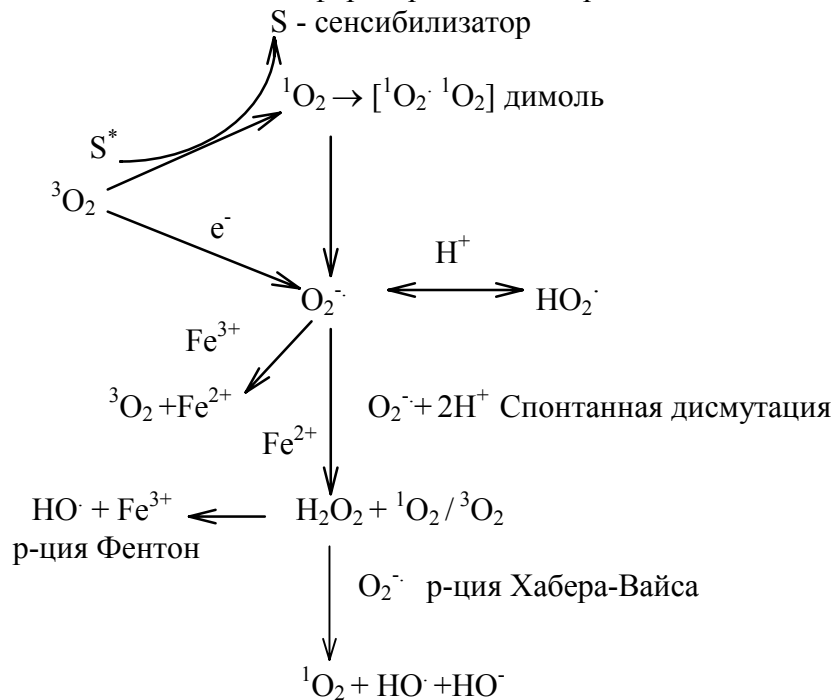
S - сенсибилизатор

$^1O_2 \rightarrow [^1O_2 \cdot {}^1O_2]$ димоль

$S^*$

$^3O_2$

$e^-$

$O_2^{-\cdot}$

$H^+$

$HO_2^{\cdot}$

$Fe^{3+}$

$^3O_2 + Fe^{2+}$

$O_2^{-\cdot} + 2H^+$ Спонтанная дисмутация

$Fe^{2+}$

$HO^{\cdot} + Fe^{3+}$

р-ция Фентон

$H_2O_2 + {}^1O_2 / {}^3O_2$

$O_2^{-\cdot}$ р-ция Хабера-Вайса

$^1O_2 + HO^{\cdot} + HO^-$